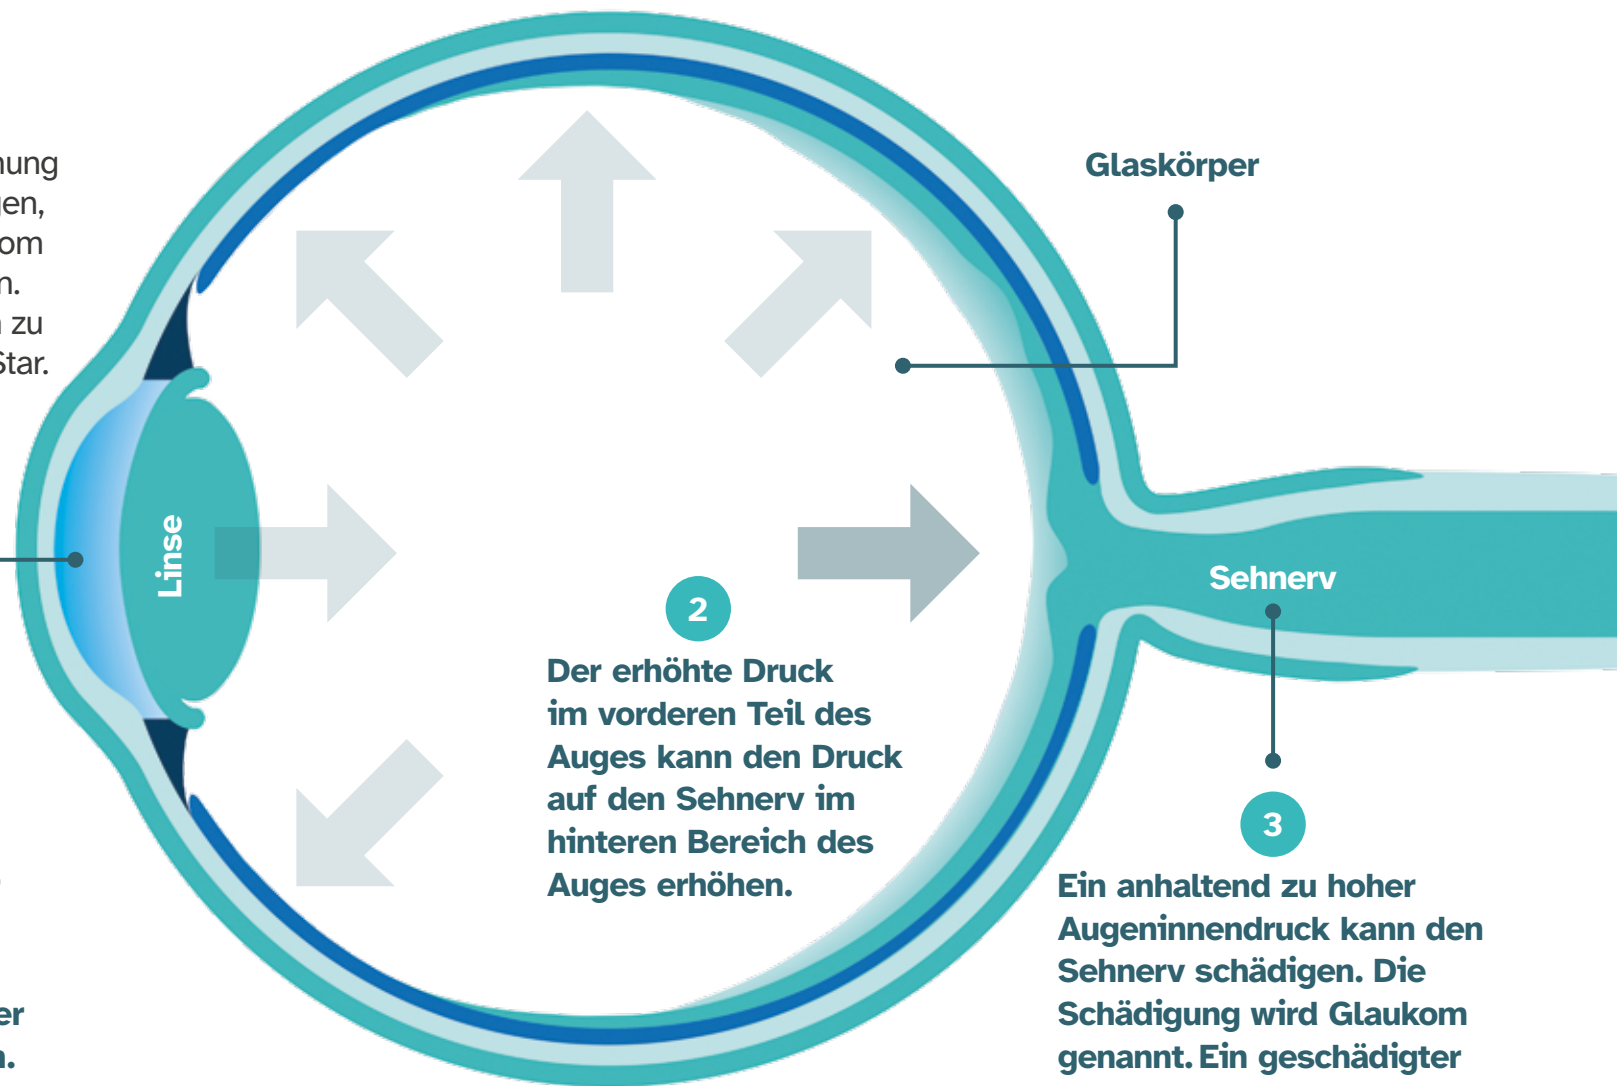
hung
en,
om
n.
zu
Star.

Glaskörper

Linse

Sehnerv

2
Der erhöhte Druck im vorderen Teil des Auges kann den Druck auf den Sehnerv im hinteren Bereich des Auges erhöhen.

3
Ein anhaltend zu hoher Augeninnendruck kann den Sehnerv schädigen. Die Schädigung wird Glaukom genannt. Ein geschädigter

er
n.